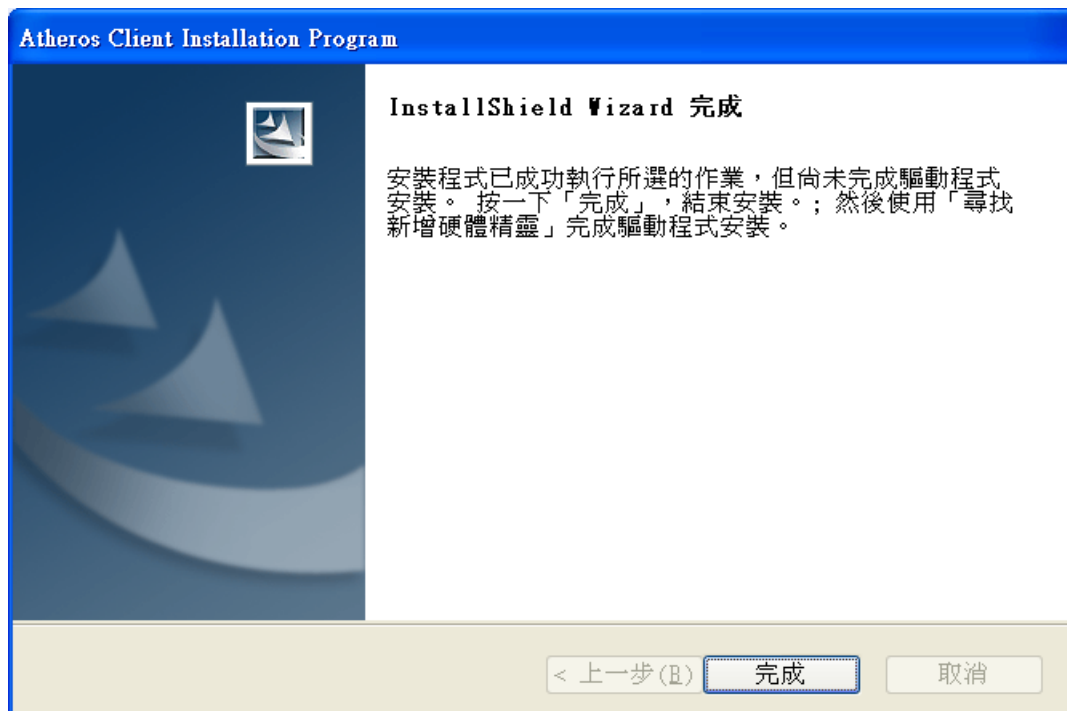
Atheros Client Installation Program

InstallShield Wizard 完成

安裝程式已成功執行所選的作業，但尚未完成驅動程式安裝。 按一下「完成」，結束安裝。; 然後使用「尋找新增硬體精靈」完成驅動程式安裝。

< 上一步(B)
完成
取消